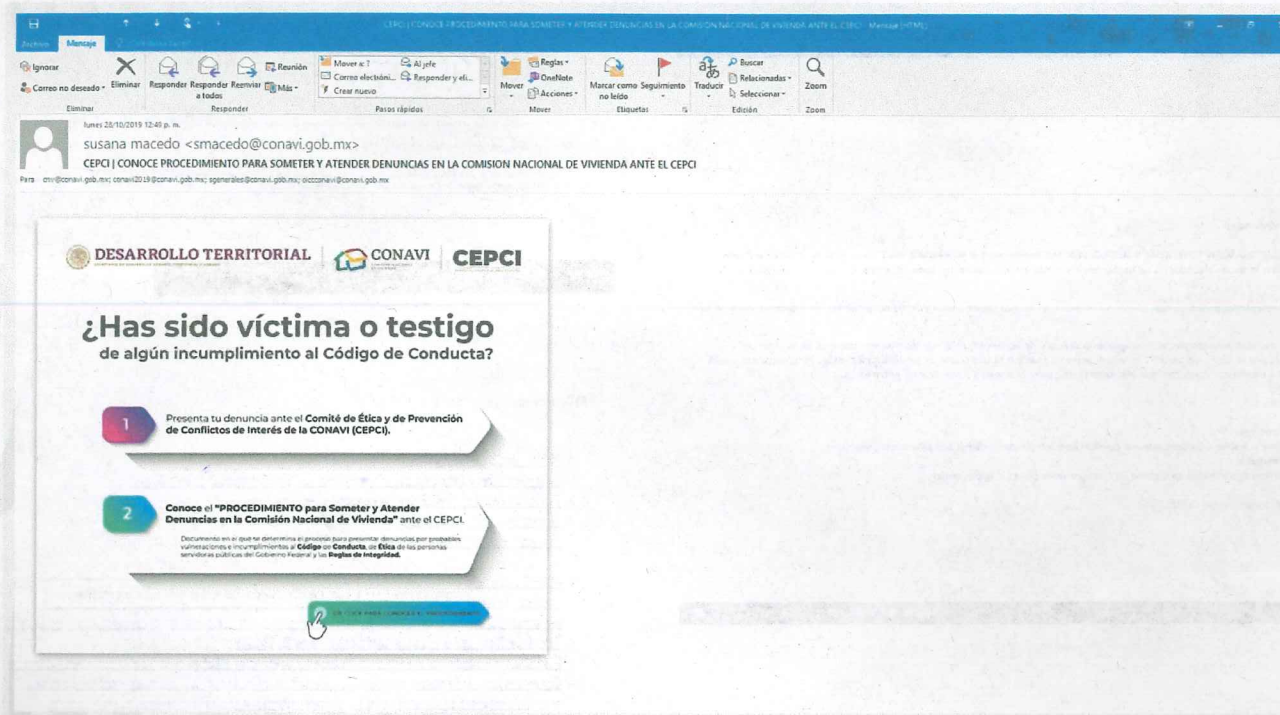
CEPCI | CONOCE PROCEDIMIENTO PARA SOMETER Y ATENDER DENUNCIAS EN LA COMISION NACIONAL DE VIVIENDA ANTE EL CEPCI - Mensaje (HTML)

Archivo Mensaje

Ignorar
Correo no deseado
Eliminar
Eliminar
Responder
Responder a todos
Reenviar
Reunión
Más
Responder
Mover a: ?
Correo electróni...
Crear nuevo
Al jefe
Responder y eli...
Pasos rápidos
Mover
Reglas
OneNote
Acciones
Mover
Marcar como no leído
Seguimiento
Etiquetas
Traducir
Buscar
Relacionadas
Seleccionar
Edición
Zoom
Zoom

lunes 28/10/2019 12:49 p. m.
susana macedo <smacedo@conavi.gob.mx>
CEPCI | CONOCE PROCEDIMIENTO PARA SOMETER Y ATENDER DENUNCIAS EN LA COMISION NACIONAL DE VIVIENDA ANTE EL CEPCI
Para ctrv@conavi.gob.mx; conavi2019@conavi.gob.mx; sgenerales@conavi.gob.mx; dcconavi@conavi.gob.mx

DESARROLLO TERRITORIAL | CONAVI | CEPCI

¿Has sido víctima o testigo de algún incumplimiento al Código de Conducta?

1 Presenta tu denuncia ante el Comité de Ética y de Prevención de Conflictos de Interés de la CONAVI (CEPCI).

2 Conoce el "PROCEDIMIENTO para Someter y Atender Denuncias en la Comisión Nacional de Vivienda" ante el CEPCI.

Documento en el que se determina el proceso para presentar denuncias por probables vulneraciones e incumplimientos al Código de Conducta, de Ética de las personas servidoras públicas del Gobierno Federal y las Reglas de Integridad.

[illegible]